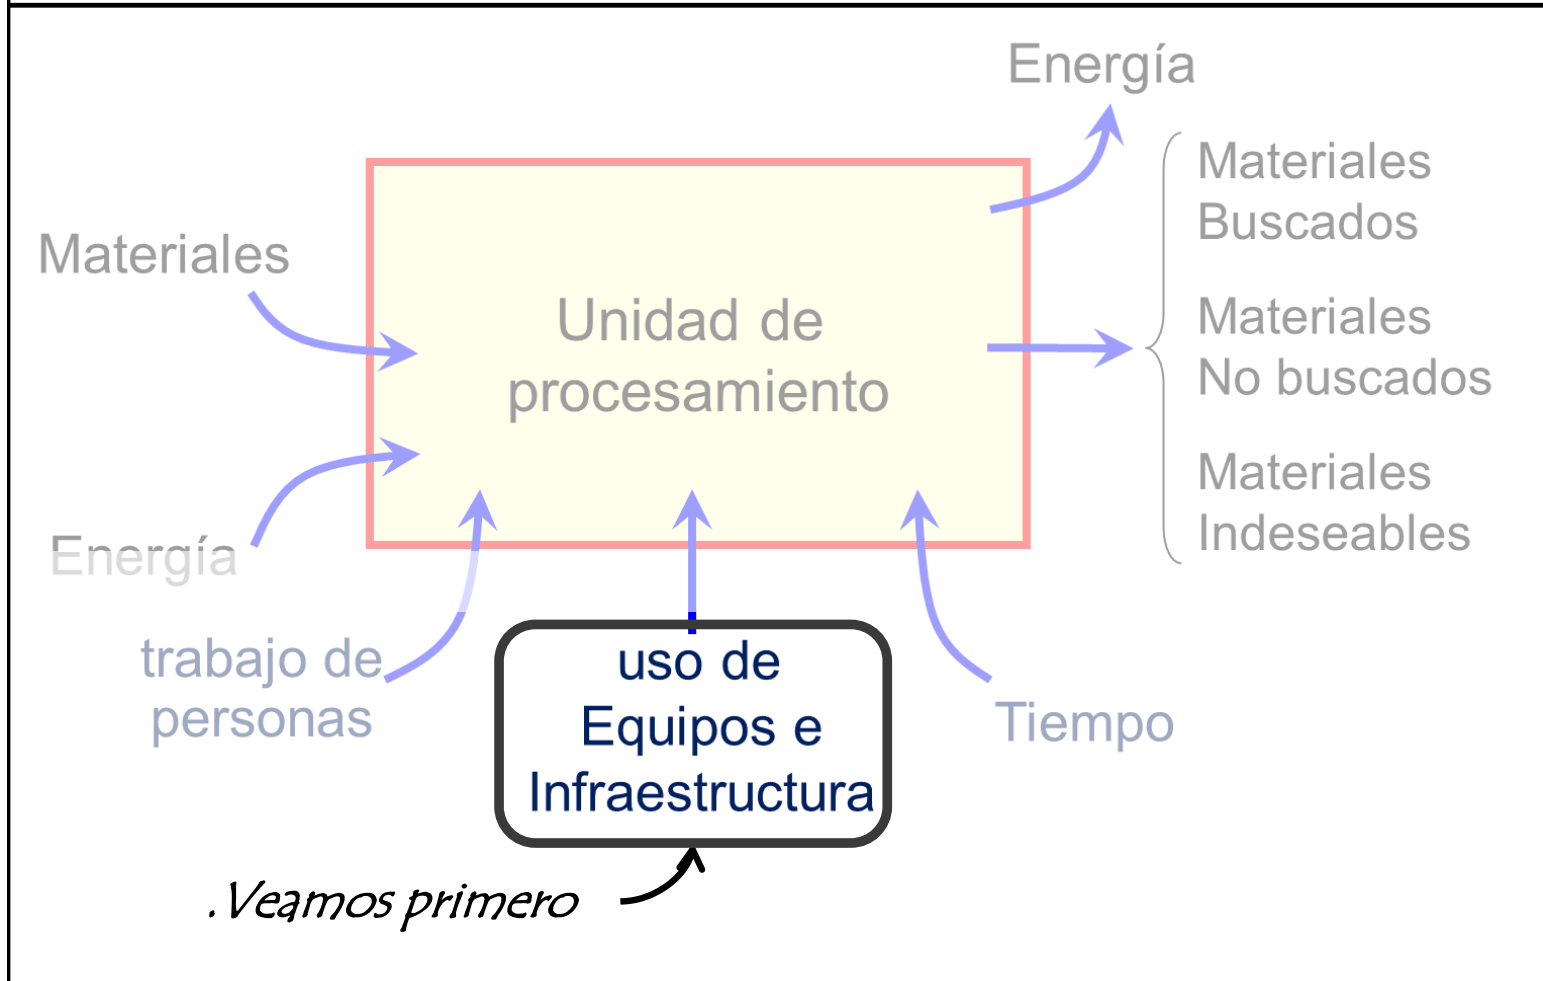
Energía

Materiales
Buscados

Materiales
No buscados

Materiales
Indeseables

Materiales

Unidad de procesamiento

Energía

trabajo de personas

uso de Equipos e Infraestructura

Tiempo

.Veamos primero